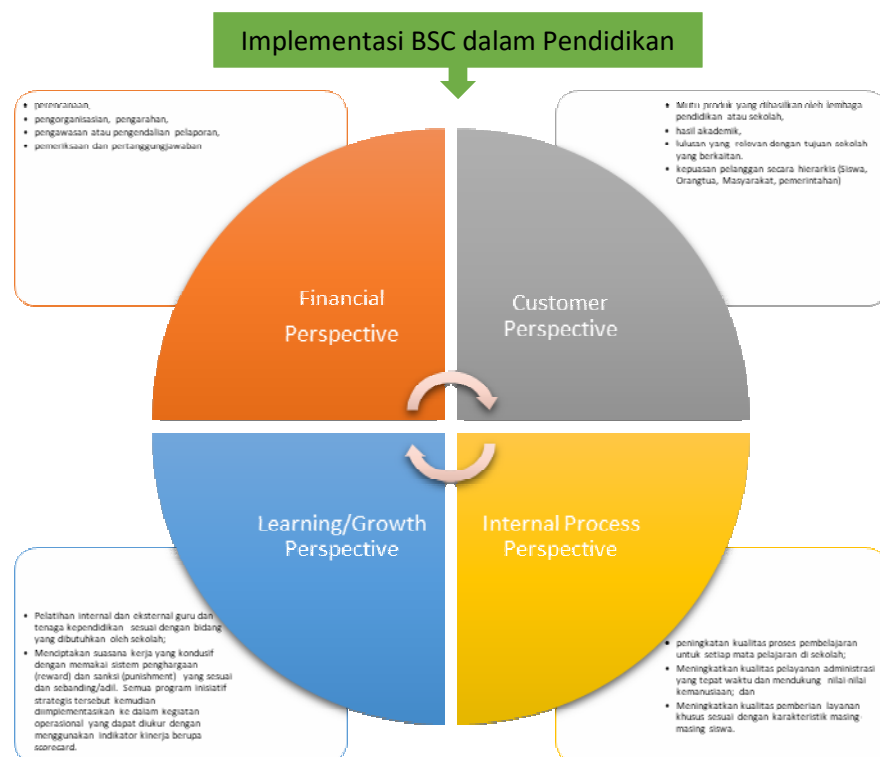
Implementasi BSC dalam Pendidikan

- perencanaan,
- pengorganisasian, pengarahan,
- pengawasan atau pengendalian pelaporan,
- pemeriksaan dan pertanggungjawaban

- Mutu produk yang dihasilkan oleh lembaga pendidikan atau sekolah,
- hasil akademik,
- lulusan yang relevan dengan tujuan sekolah yang berkaitan.
- kepuasan pelanggan secara hierarkis (Siswa, Orangtua, Masyarakat, pemerintahan)

Financial Perspective

Customer Perspective

Learning/Growth Perspective

Internal Process Perspective

- Pelatihan internal dan eksternal guru dan tenaga kependidikan sesuai dengan bidang yang dibutuhkan oleh sekolah;
- Menciptakan suasana kerja yang kondusif dengan memakai sistem penghargaan (reward) dan sanksi (punishment) yang sesuai dan sebanding/adil. Semua program inisiatif strategis tersebut kemudian diimplementasikan ke dalam kegiatan operasional yang dapat diukur dengan menggunakan indikator kinerja berupa scorecard.

- peningkatan kualitas proses pembelajaran untuk setiap mata pelajaran di sekolah;
- Meningkatkan kualitas pelayanan administrasi yang tepat waktu dan mendukung nilai nilai kemanusiaan; dan
- Meningkatkan kualitas pemberian layanan khusus sesuai dengan karakteristik masing masing siswa.